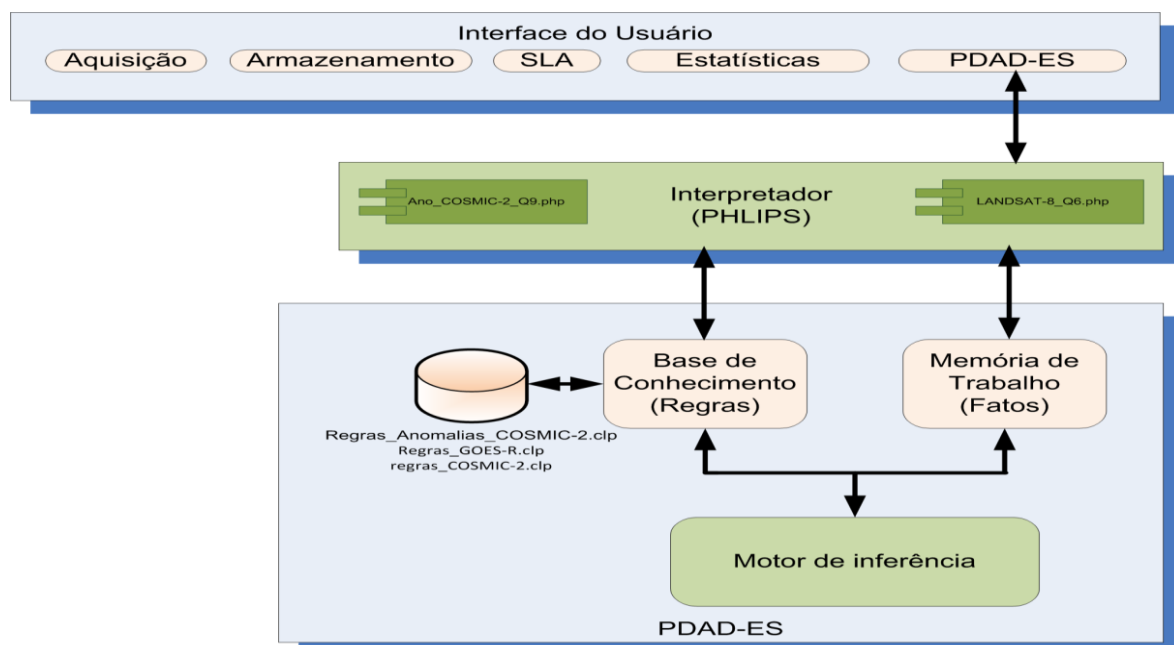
Interface do Usuário

Aquisição

Armazenamento

SLA

Estatísticas

PDAD-ES

Ano_COSMIC-2_Q9.php

Interpretador (PHLIPS)

LANDSAT-8_Q6.php

Base de Conhecimento (Regras)

Memória de Trabalho (Fatos)

Regras_Anomalias_COSMIC-2.clp
Regras_GOES-R.clp
regras_COSMIC-2.clp

Motor de inferência

PDAD-ES